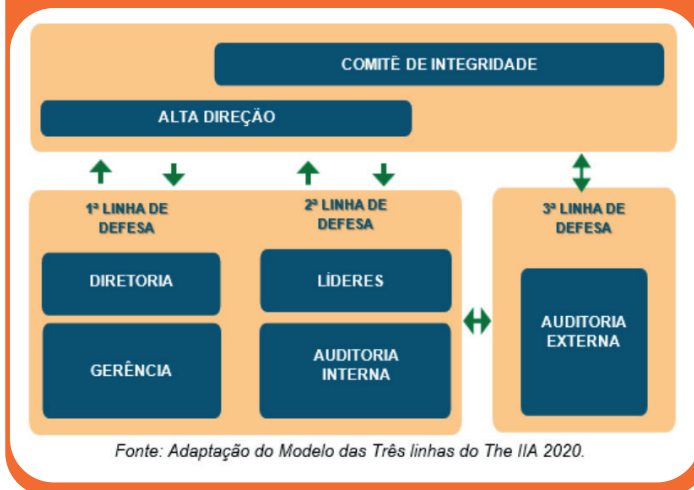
COMITÊ DE INTEGRIDADE

ALTA DIREÇÃO

1ª LINHA DE DEFESA

DIRETORIA

GERÊNCIA

2ª LINHA DE DEFESA

LÍDERES

AUDITORIA INTERNA

3ª LINHA DE DEFESA

AUDITORIA EXTERNA

Fonte: Adaptação do Modelo das Três linhas do The IIA 2020.